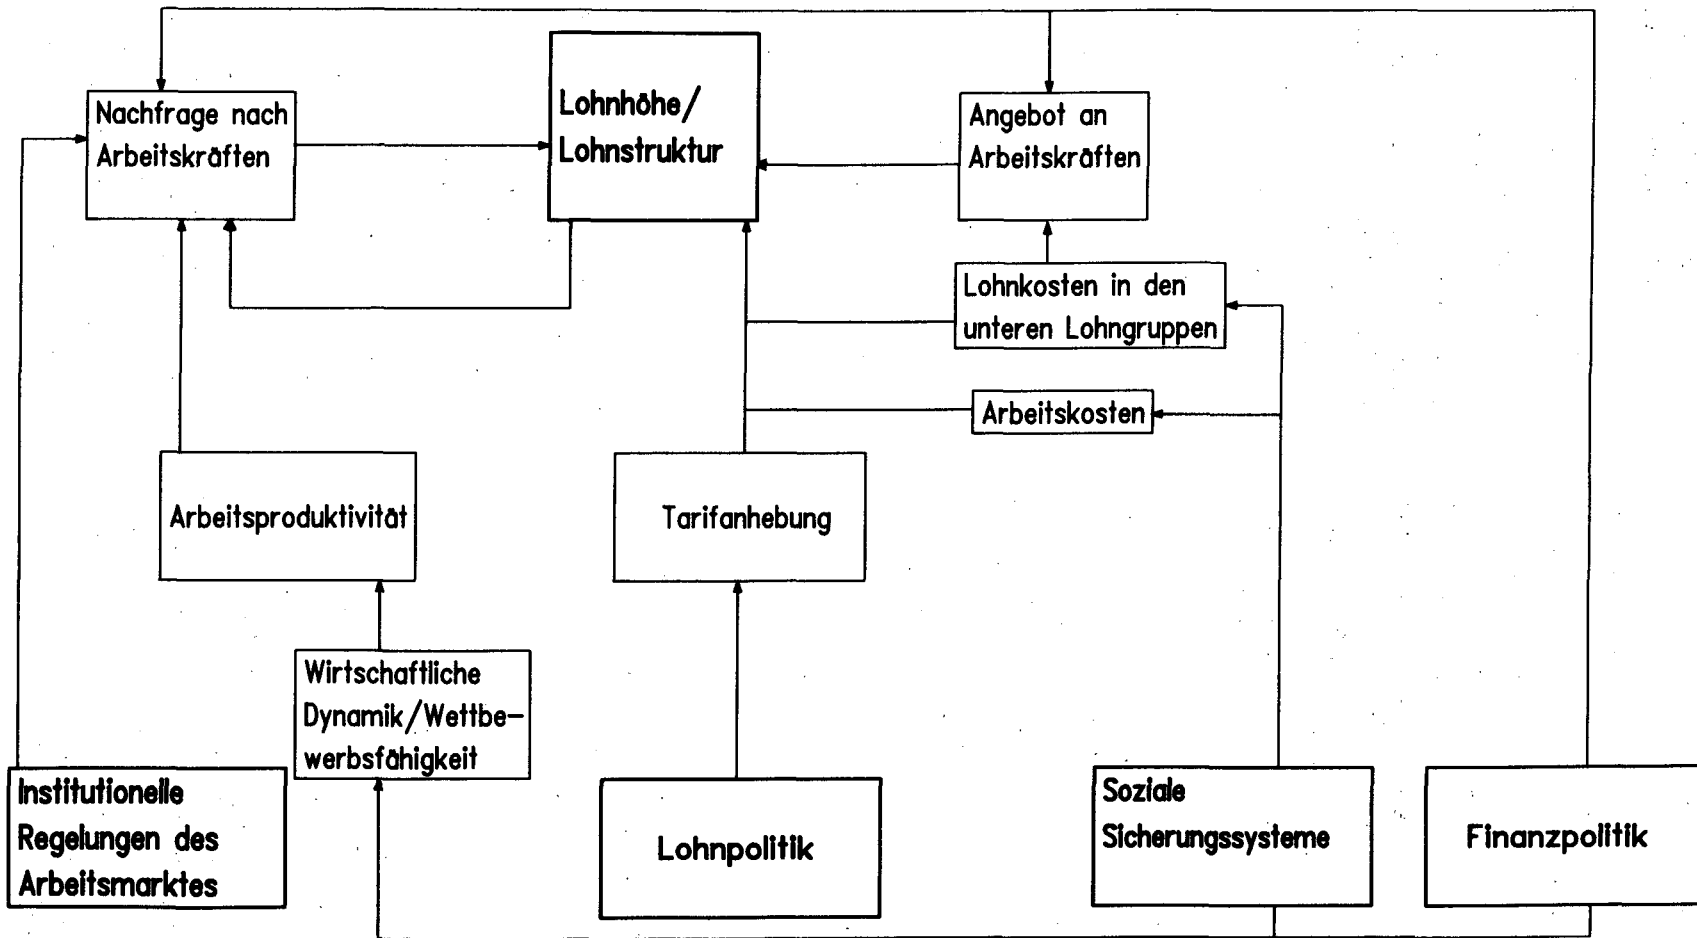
Nachfrage nach Arbeitskräften

Lohnhöhe/ Lohnstruktur

Angebot an Arbeitskräften

Lohnkosten in den unteren Lohngruppen

Arbeitskosten

Arbeitsproduktivität

Tarifanhebung

Wirtschaftliche Dynamik/Wettbewerbsfähigkeit

Institutionelle Regelungen des Arbeitsmarktes

Lohnpolitik

Soziale Sicherungssysteme

Finanzpolitik